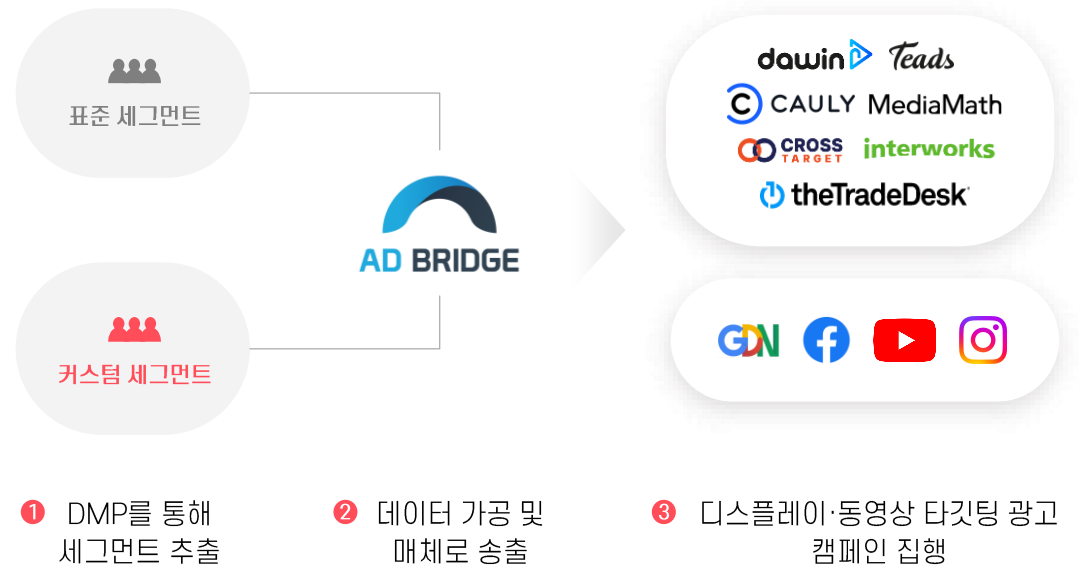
표준 세그먼트

커스텀 세그먼트

AD BRIDGE

dawin Teads
CAULY MediaMath
CROSS TARGET interworks
theTradeDesk

GDN

❶ DMP를 통해 세그먼트 추출

❷ 데이터 가공 및 매체로 송출

❸ 디스플레이·동영상 타깃팅 광고 캠페인 집행